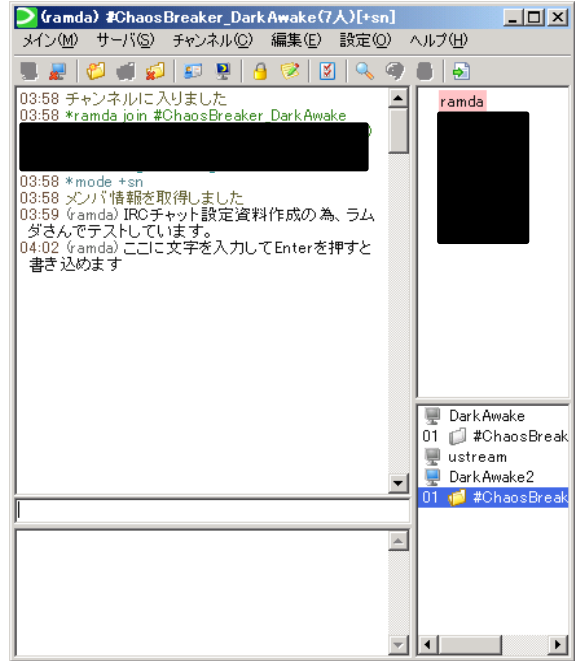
(ramda) #ChaosBreaker_DarkAwake(7人)[+sn]

メイン(M) サーバ(S) チャンネル(C) 編集(E) 設定(O) ヘルプ(H)

03:58 チャンネルに入りました
03:58 *ramda join #ChaosBreaker_DarkAwake
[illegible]
03:58 *mode +sn
03:58 メンバ情報を取得しました
03:59 (ramda) IRCチャット設定資料作成の為、ラムダさんでテストしています。
04:02 (ramda) ここに文字を入力してEnterを押すと書き込めます

ramda

DarkAwake
01 #ChaosBreak
ustream
DarkAwake2
01 #ChaosBreak